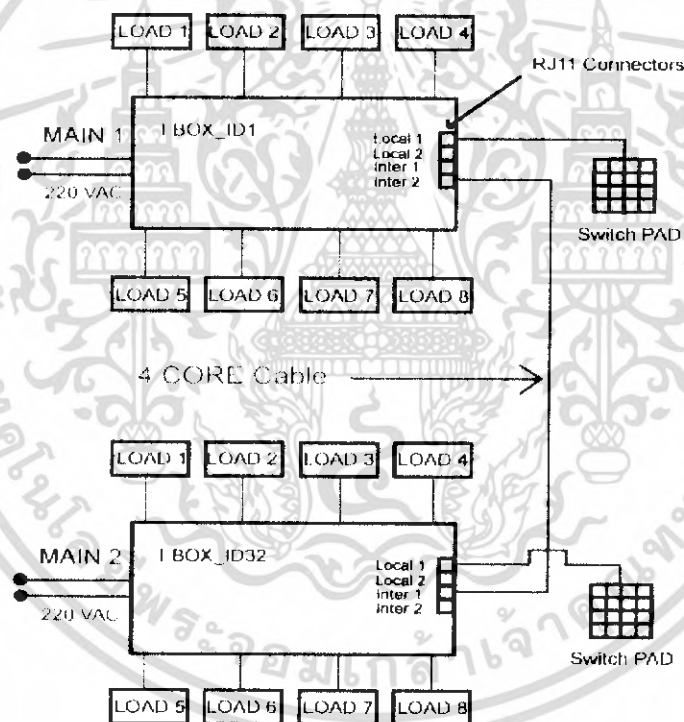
LOAD 1
LOAD 2
LOAD 3
LOAD 4
RJ11 Connectors
MAIN 1
I BOX_ID1
220 VAC
Local 1
Local 2
Inter 1
Inter 2
Switch PAD
LOAD 5
LOAD 6
LOAD 7
LOAD 8
4 CORE Cable
LOAD 1
LOAD 2
LOAD 3
LOAD 4
MAIN 2
I BOX_ID32
220 VAC
Local 1
Local 2
Inter 1
Inter 2
Switch PAD
LOAD 5
LOAD 6
LOAD 7
LOAD 8